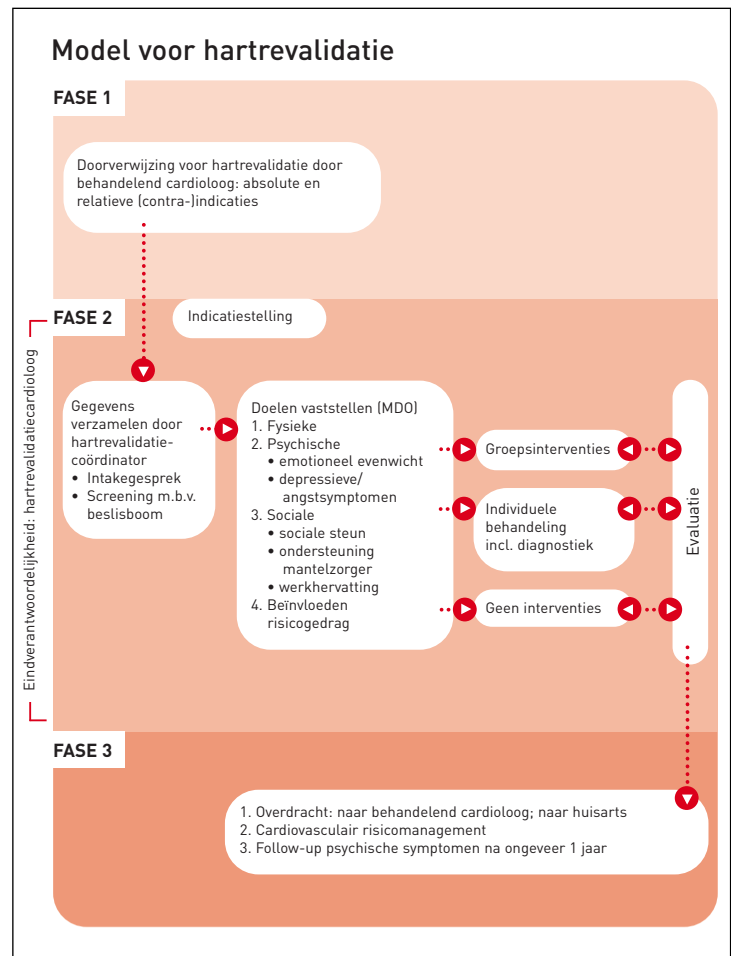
Model voor hartrevalidatie

FASE 1

Doorverwijzing voor hartrevalidatie door behandelend cardioloog: absolute en relatieve (contra-)indicaties

FASE 2

Indicatiestelling

Eindverantwoordelijkheid: hartrevalidatiecardioloog

Gegevens verzamelen door hartrevalidatie-coördinator
• Intakegesprek
• Screening m.b.v. beslisboom

Doelen vaststellen (MDO)
1. Fysieke
2. Psychische
• emotioneel evenwicht
• depressieve/ angstsymptomen
3. Sociale
• sociale steun
• ondersteuning mantelzorger
• werkhervatting
4. Beïnvloeden risicogedrag

Groepsinterventies

Individuele behandeling incl. diagnostiek

Geen interventies

Evaluatie

FASE 3

1. Overdracht: naar behandelend cardioloog; naar huisarts
2. Cardiovasculair risicomanagement
3. Follow-up psychische symptomen na ongeveer 1 jaar